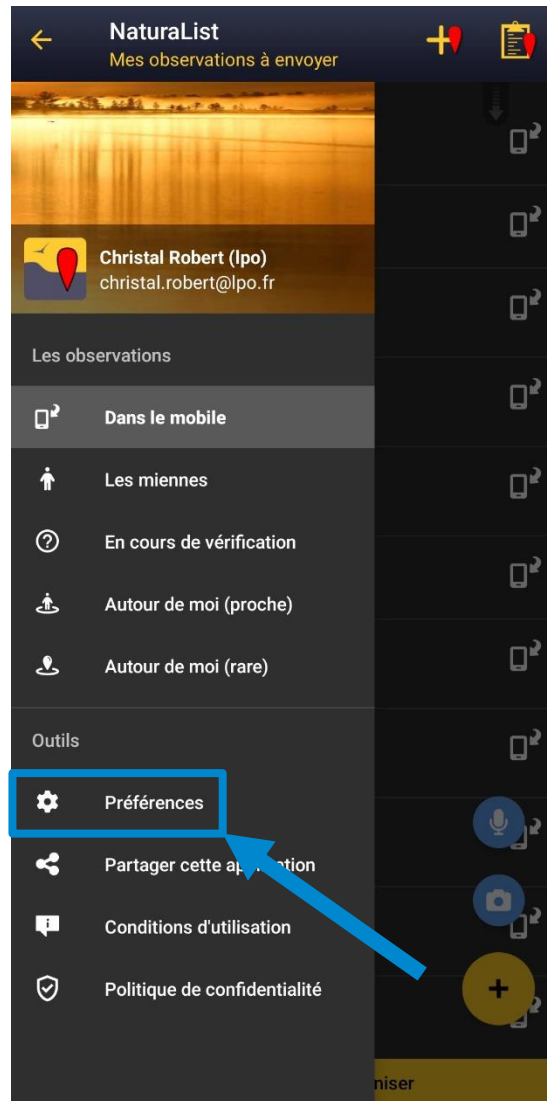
NaturaList
Mes observations à envoyer

Christal Robert (lpo)
christal.robert@lpo.fr

Les observations

Dans le mobile

Les miennes

En cours de vérification

Autour de moi (proche)

Autour de moi (rare)

Outils

Préférences

Partager cette ap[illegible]ation

Conditions d'utilisation

Politique de confidentialité

+

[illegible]niser